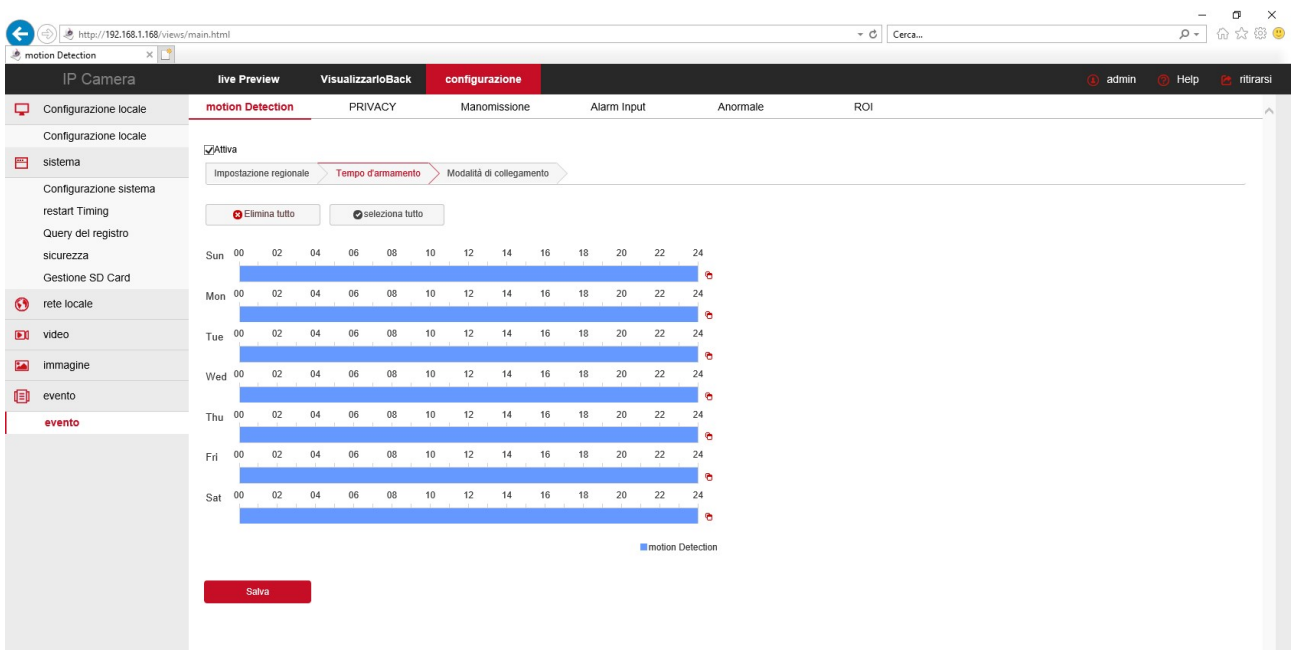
http://192.168.1.168/views/main.html

Cerca...

motion Detection

IP Camera

live Preview

VisualizzarloBack

configurazione

admin

Help

ritirarsi

Configurazione locale

Configurazione locale

sistema

Configurazione sistema

restart Timing

Query del registro

sicurezza

Gestione SD Card

rete locale

video

immagine

evento

evento

motion Detection

PRIVACY

Manomissione

Alarm Input

Anormale

ROI

Attiva

Impostazione regionale

Tempo d'armamento

Modalità di collegamento

Elimina tutto

seleziona tutto

Sun 00 02 04 06 08 10 12 14 16 18 20 22 24

Mon 00 02 04 06 08 10 12 14 16 18 20 22 24

Tue 00 02 04 06 08 10 12 14 16 18 20 22 24

Wed 00 02 04 06 08 10 12 14 16 18 20 22 24

Thu 00 02 04 06 08 10 12 14 16 18 20 22 24

Fri 00 02 04 06 08 10 12 14 16 18 20 22 24

Sat 00 02 04 06 08 10 12 14 16 18 20 22 24

motion Detection

Salva